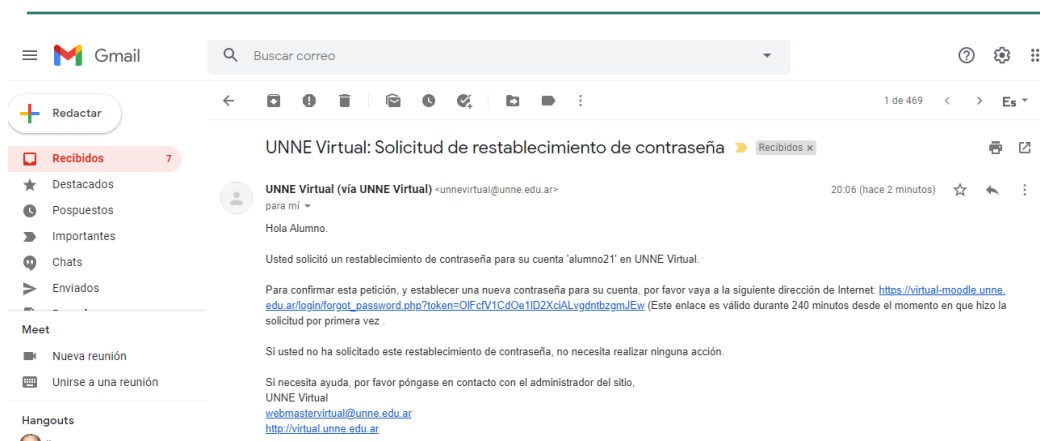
Gmail

Buscar correo

Redactar

Recibidos 7

Destacados

Pospuestos

Importantes

Chats

Enviados

Meet

Nueva reunión

Unirse a una reunión

Hangouts

1 de 469

Es

UNNE Virtual: Solicitud de restablecimiento de contraseña Recibidos ×

UNNE Virtual (vía UNNE Virtual) <unnevirtual@unne.edu.ar>

para mí

20:06 (hace 2 minutos)

Hola Alumno.

Usted solicitó un restablecimiento de contraseña para su cuenta 'alumno21' en UNNE Virtual.

Para confirmar esta petición, y establecer una nueva contraseña para su cuenta, por favor vaya a la siguiente dirección de Internet: https://virtual-moodle.unne.edu.ar/login/forgot_password.php?token=OlFcfV1CdOe1lD2XciALvgdntbzgmJEw (Este enlace es válido durante 240 minutos desde el momento en que hizo la solicitud por primera vez .

Si usted no ha solicitado este restablecimiento de contraseña, no necesita realizar ninguna acción.

Si necesita ayuda, por favor póngase en contacto con el administrador del sitio,
UNNE Virtual
webmastervirtual@unne.edu.ar
http://virtual.unne.edu.ar